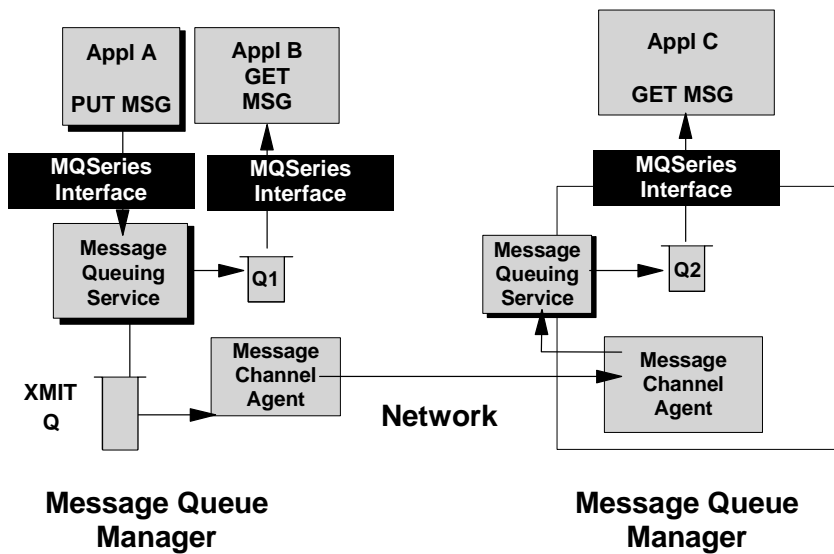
Appl A

PUT MSG

Appl B
GET
MSG

MQSeries Interface

MQSeries Interface

Message Queuing Service

Q1

XMIT Q

Message Channel Agent

Network

Appl C

GET MSG

MQSeries Interface

Message Queuing Service

Q2

Message Channel Agent

Message Queue Manager

Message Queue Manager